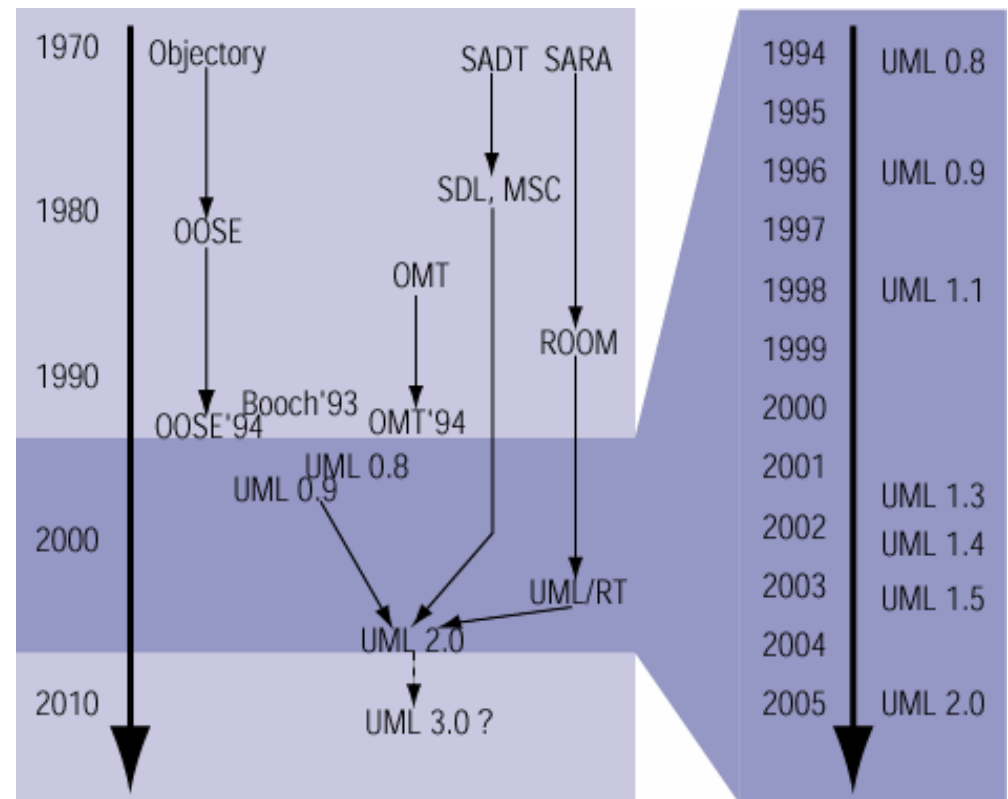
1970
Objectory
SADT
SARA
1980
OOSE
SDL, MSC
OMT
ROOM
1990
Booch'93
OOSE'94
OMT'94
UML 0.8
UML 0.9
2000
UML/RT
UML 2.0
2010
UML 3.0 ?

1994 UML 0.8
1995
1996 UML 0.9
1997
1998 UML 1.1
1999
2000
2001 UML 1.3
2002 UML 1.4
2003 UML 1.5
2004
2005 UML 2.0